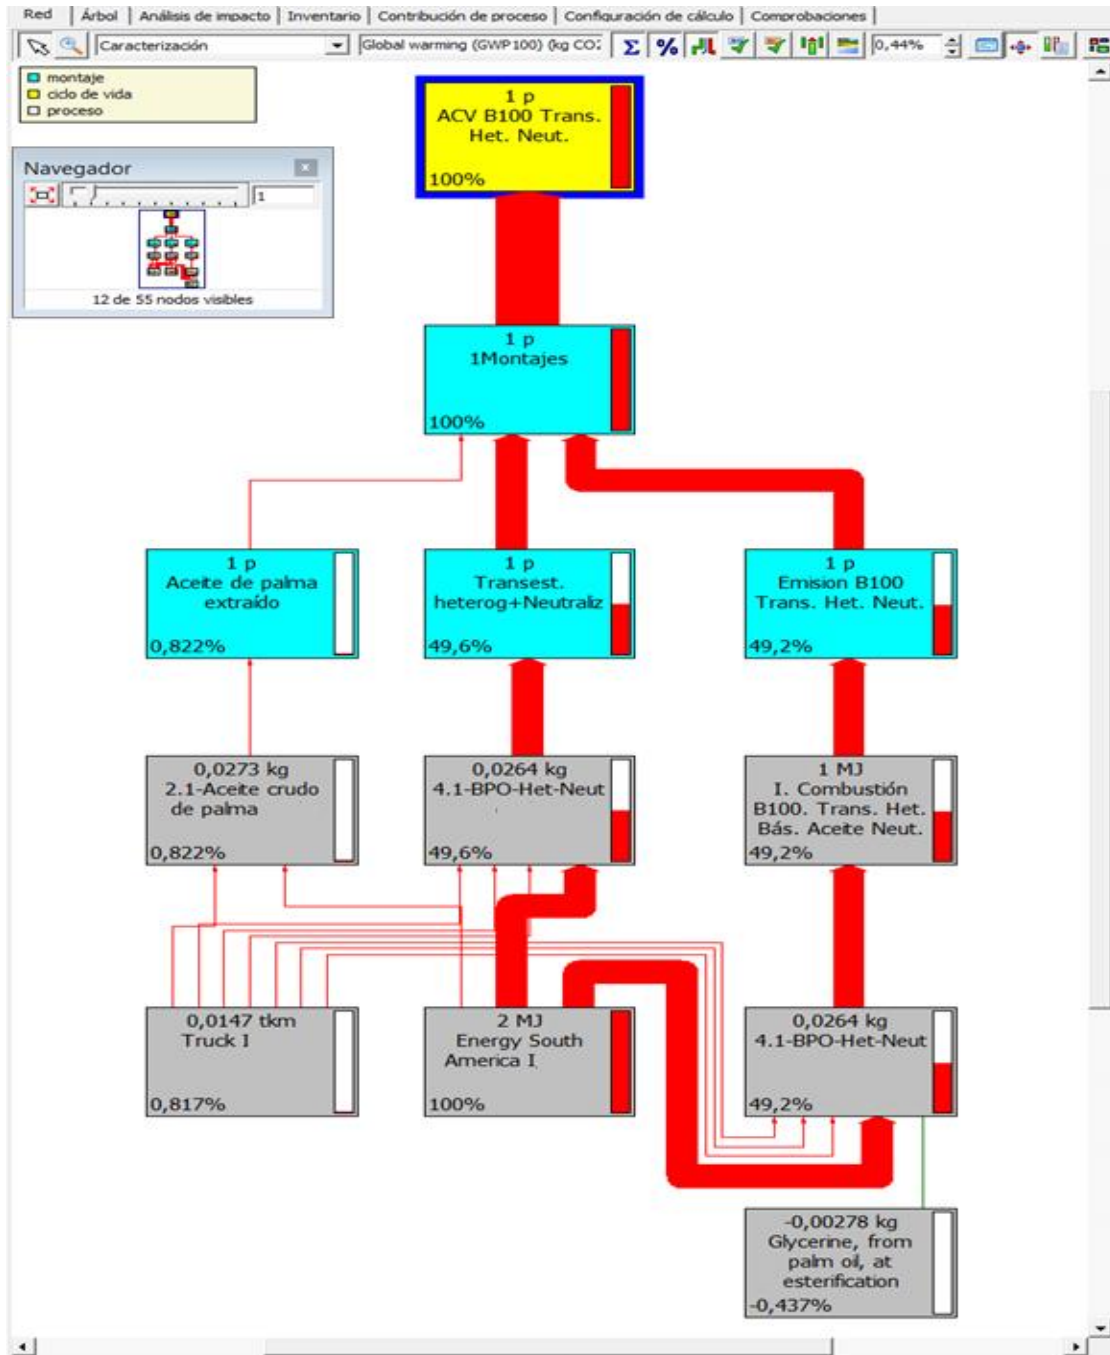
Red | Árbol | Análisis de impacto | Inventario | Contribución de proceso | Configuración de cálculo | Comprobaciones |

Caracterización | Global warming (GWP100) (kg CO: | Σ | % | 0,44%

montaje
ciclo de vida
proceso

Navegador
1
12 de 55 nodos visibles

1 p
ACV B100 Trans. Het. Neut.
100%

1 p
1Montajes
100%

1 p
Aceite de palma extraído
0,822%

1 p
Transest. heterog+Neutraliz
49,6%

1 p
Emision B100 Trans. Het. Neut.
49,2%

0,0273 kg
2.1-Aceite crudo de palma
0,822%

0,0264 kg
4.1-BPO-Het-Neut
49,6%

1 MJ
I. Combustión B100. Trans. Het. Bás. Aceite Neut.
49,2%

0,0147 tkm
Truck I
0,817%

2 MJ
Energy South America I
100%

0,0264 kg
4.1-BPO-Het-Neut
49,2%

-0,00278 kg
Glycerine, from palm oil, at esterification
-0,437%